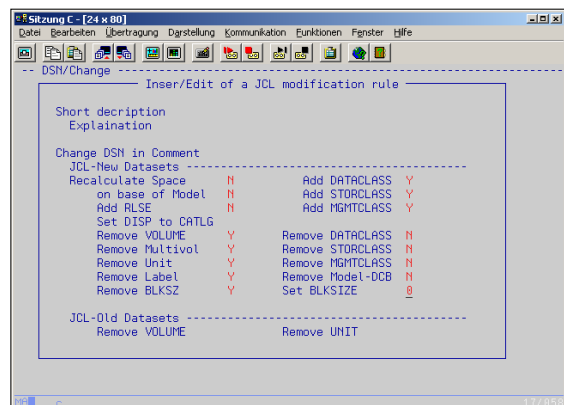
Sitzung C - [24 x 80]

Datei Bearbeiten Übertragung Darstellung Kommunikation Funktionen Fenster Hilfe

-- DSN/Change --------------------------------------------------------------

Inser/Edit of a JCL modification rule

Short decription
Explaination

Change DSN in Comment
JCL-New Datasets ------------------------------------------------
Recalculate Space N Add DATACLASS Y
on base of Model N Add STORCLASS Y
Add RLSE N Add MGMTCLASS Y
Set DISP to CATLG
Remove VOLUME Y Remove DATACLASS N
Remove Multivol Y Remove STORCLASS N
Remove Unit Y Remove MGMTCLASS N
Remove Label Y Remove Model-DCB N
Remove BLKSZ Y Set BLKSIZE 0

JCL-Old Datasets ------------------------------------------------
Remove VOLUME Remove UNIT

MA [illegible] 17/058